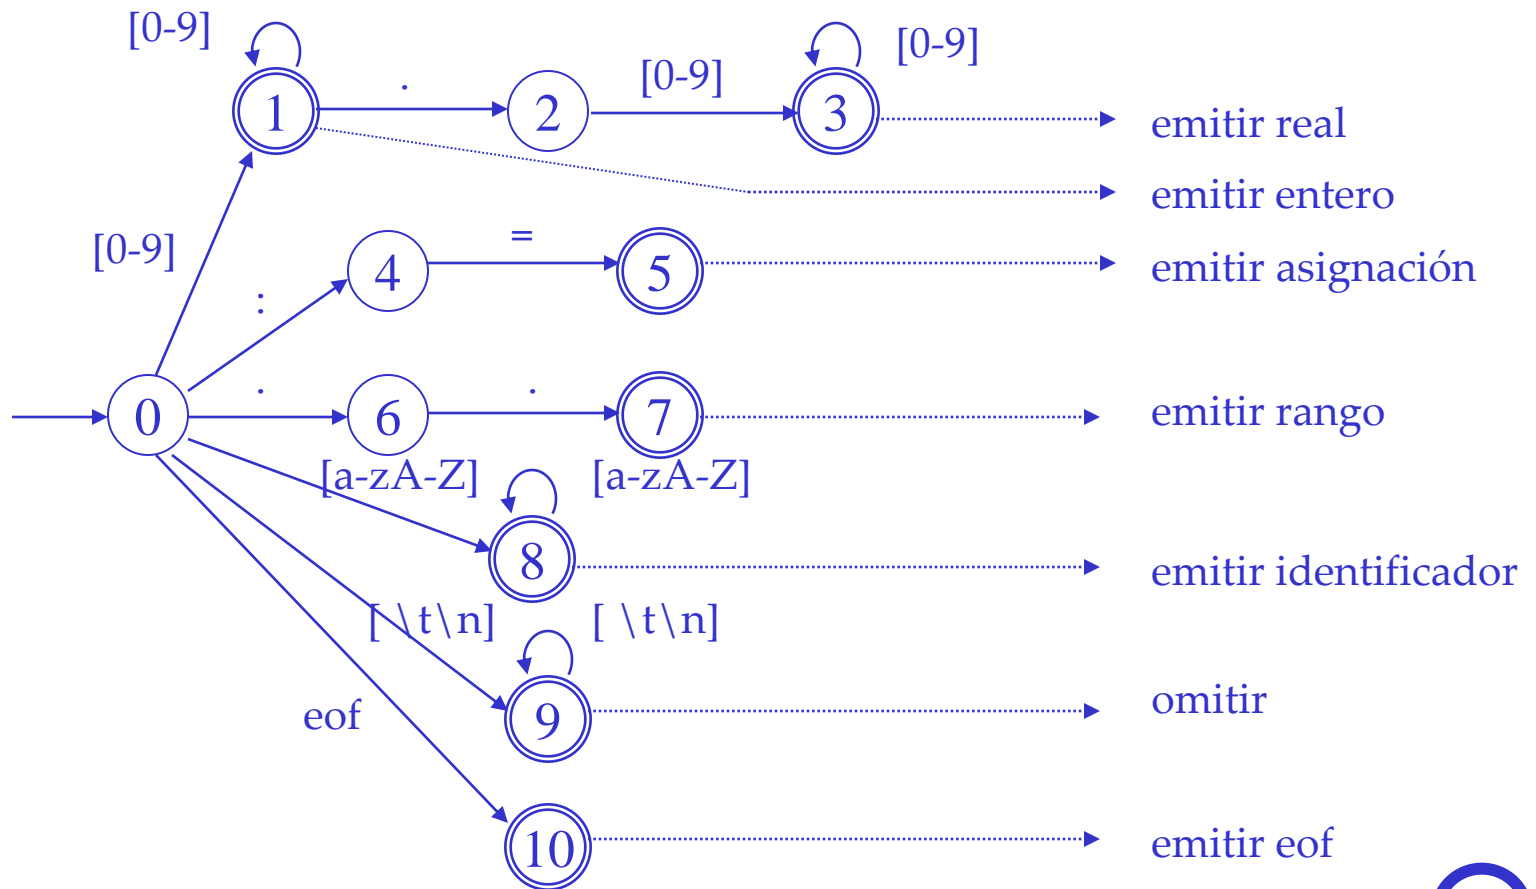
[0-9]

1

.

2

[0-9]

3

[0-9]

emitir real

emitir entero

[0-9]

4

=

5

emitir asignación

:

.

0

6

.

7

emitir rango

[a-zA-Z]

[a-zA-Z]

8

emitir identificador

[ \t\n]

[ \t\n]

9

omitir

eof

10

emitir eof